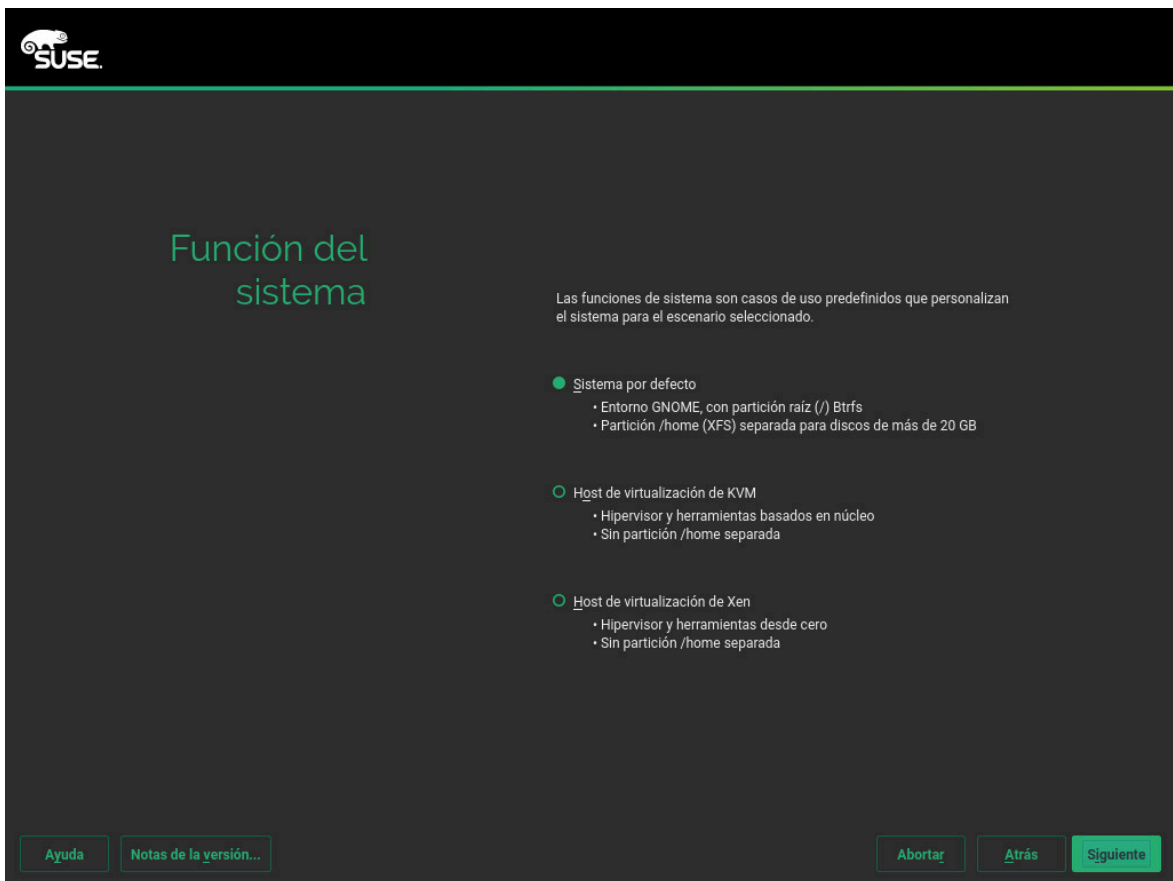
SUSE.

Función del sistema

Las funciones de sistema son casos de uso predefinidos que personalizan el sistema para el escenario seleccionado.

Sistema por defecto
• Entorno GNOME, con partición raíz (/) Btrfs
• Partición /home (XFS) separada para discos de más de 20 GB

Host de virtualización de KVM
• Hipervisor y herramientas basados en núcleo
• Sin partición /home separada

Host de virtualización de Xen
• Hipervisor y herramientas desde cero
• Sin partición /home separada

Ayuda
Notas de la versión...
Abortar
Atrás
Siguiente